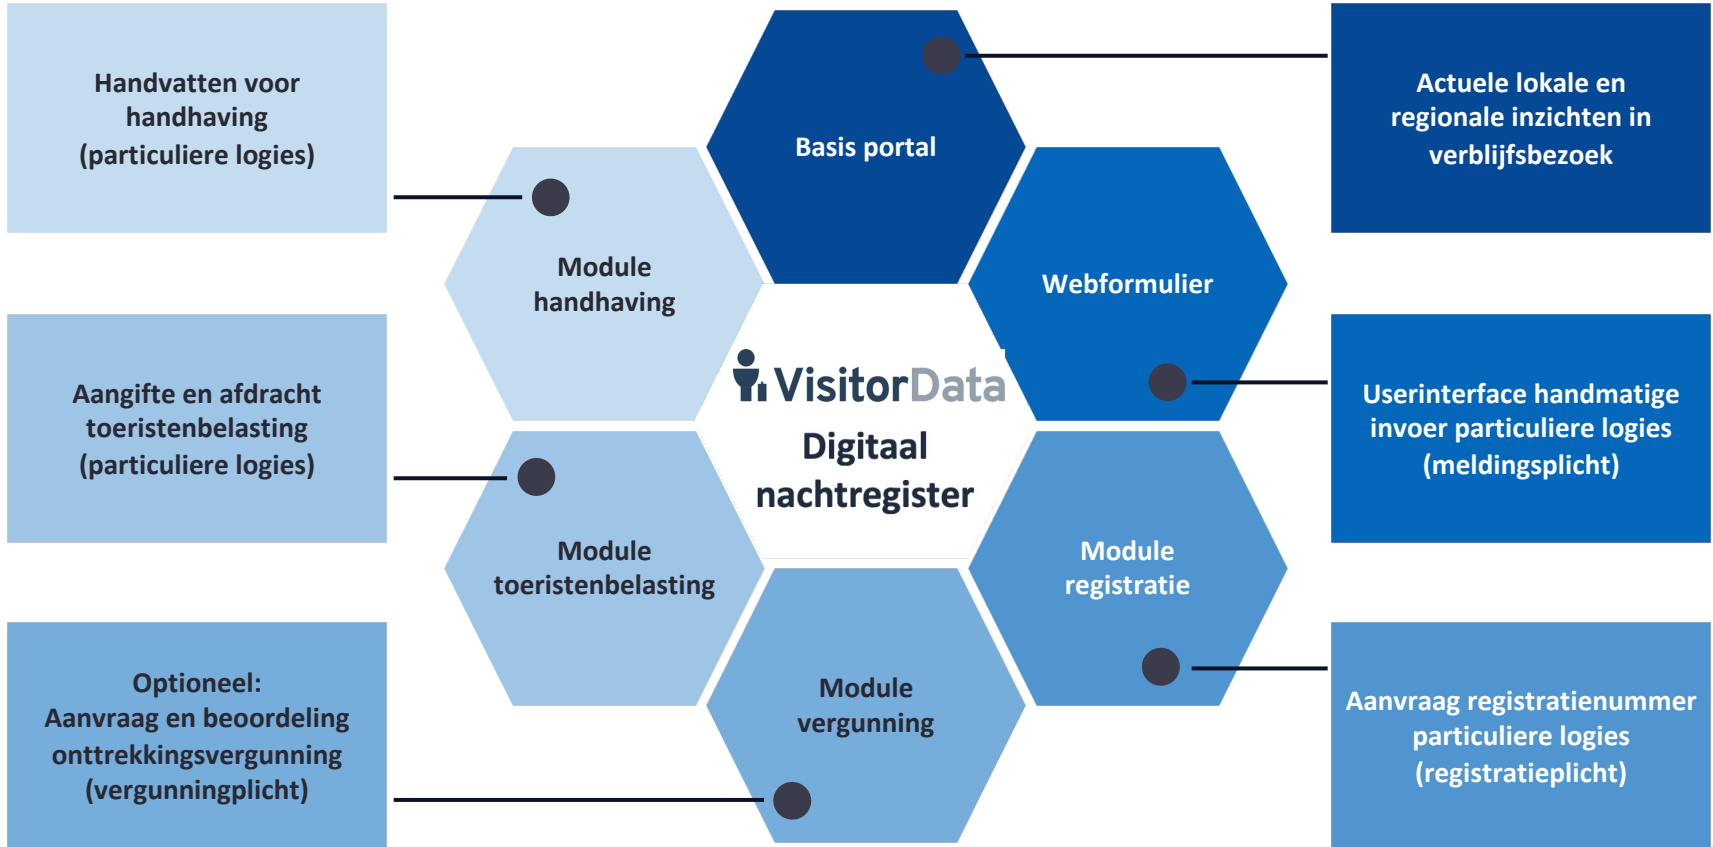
Handvatten voor handhaving (particuliere logies)

Basis portal

Actuele lokale en regionale inzichten in verblijfsbezoek

Module handhaving

Webformulier

VisitorData

Digitaal nachtregister

Aangifte en afdracht toeristenbelasting (particuliere logies)

Userinterface handmatige invoer particuliere logies (meldingsplicht)

Module toeristenbelasting

Module registratie

Module vergunning

Optioneel: Aanvraag en beoordeling onttrekkingsvergunning (vergunningplicht)

Aanvraag registratienummer particuliere logies (registratieplicht)